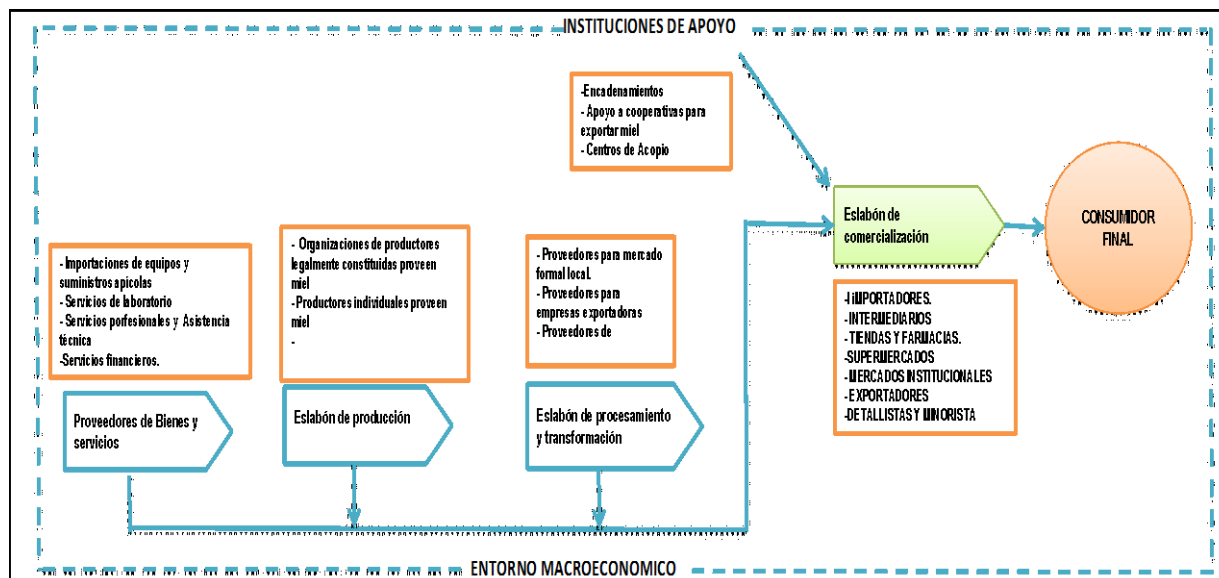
INSTITUCIONES DE APOYO

-Encadenamientos
- Apoyo a cooperativas para exportar miel
- Centros de Acopio

Eslabón de comercialización

CONSUMIDOR FINAL

- Importaciones de equipos y suministros apicolas
- Servicios de laboratorio
- Servicios porfesionales y Asistencia técnica
-Servicios financieros.

- Organizaciones de productores legalmente constituidas proveen miel
- Productores individuales proveen miel
-

- Proveedores para mercado formal local.
- Proveedores para empresas exportadoras
- Proveedores de

-IMPORTADORES.
-INTERMEDIARIOS
-TIENDAS Y FARMACIAS.
-SUPERMERCADOS
-MERCADOS INSTITUCIONALES
-EXPORTADORES
-DETALLISTAS Y MINORISTA

Proveedores de Bienes y servicios

Eslabón de producción

Eslabón de procesamiento y transformación

ENTORNO MACROECONOMICO